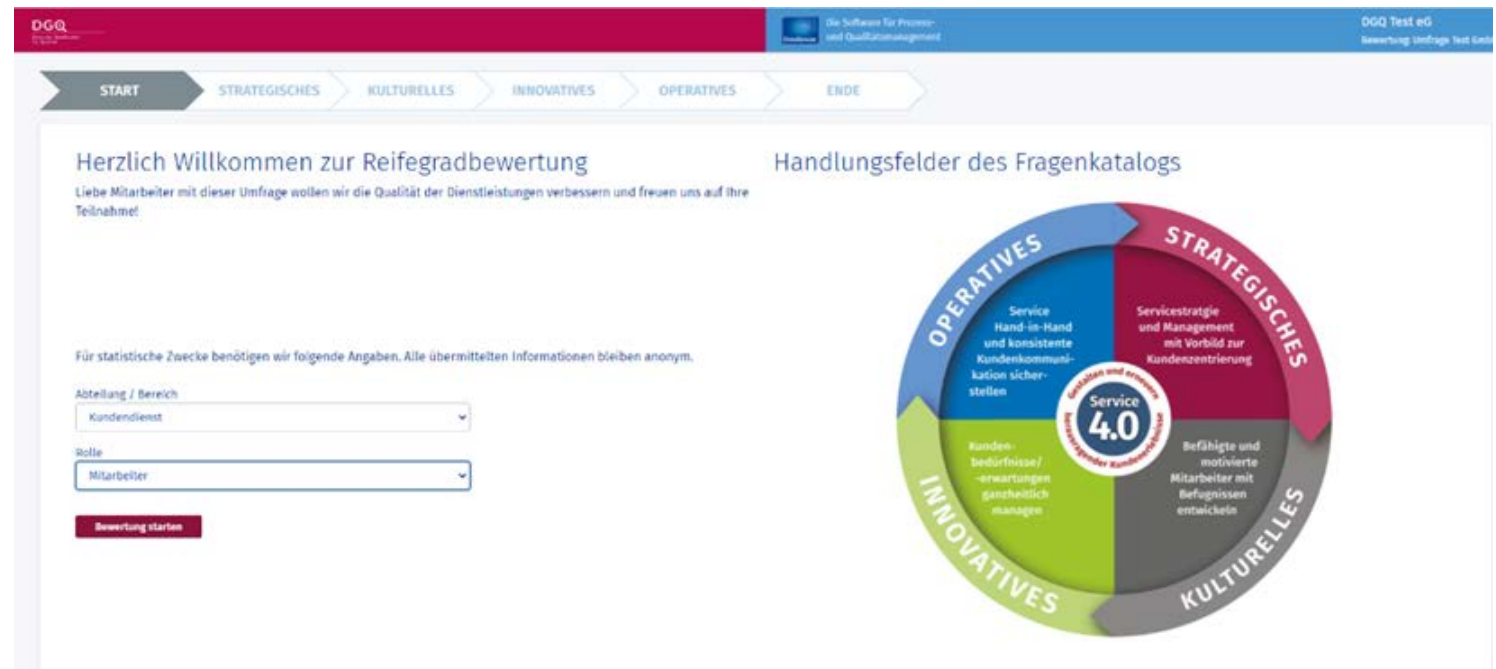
DGQ

Die Software für Prozess- und Qualitätsmanagement

DGQ Test eG
Bewertung Umfrage Test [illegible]

START STRATEGISCHES KULTURELLES INNOVATIVES OPERATIVES ENDE

Herzlich Willkommen zur Reifegradbewertung

Liebe Mitarbeiter mit dieser Umfrage wollen wir die Qualität der Dienstleistungen verbessern und freuen uns auf Ihre Teilnahme!

Für statistische Zwecke benötigen wir folgende Angaben. Alle übermittelten Informationen bleiben anonym.

Abteilung / Bereich
Kundendienst

Rolle
Mitarbeiter

Bewertung starten

Handlungsfelder des Fragenkatalogs

OPERATIVES
STRATEGISCHES
INNOVATIVES
KULTURELLES

Service Hand-in-Hand und konsistente Kundenkommunikation sicherstellen

Servicestratgie und Management mit Vorbild zur Kundenzentrierung

Kundenbedürfnisse/-erwartungen ganzheitlich managen

Befähigte und motivierte Mitarbeiter mit Befugnissen entwickeln

Gestalten und erneuern begeisternder Kundenerlebnisse

Service 4.0